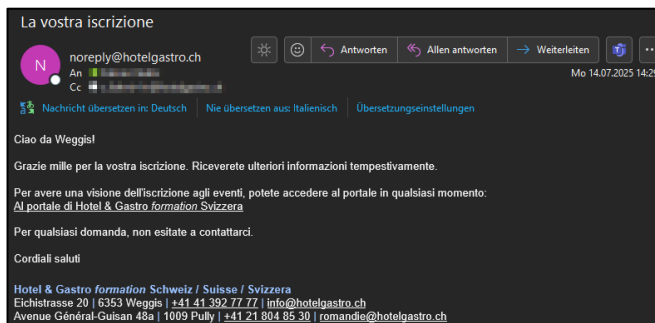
La vostra iscrizione

N

noreply@hotelgastro.ch
An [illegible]
Cc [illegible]

Antworten | Allen antworten | Weiterleiten

Mo 14.07.2025 14:2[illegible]

Nachricht übersetzen in: Deutsch | Nie übersetzen aus: Italienisch | Übersetzungseinstellungen

Ciao da Weggis!

Grazie mille per la vostra iscrizione. Riceverete ulteriori informazioni tempestivamente.

Per avere una visione dell'iscrizione agli eventi, potete accedere al portale in qualsiasi momento:
Al portale di Hotel & Gastro *formation* Svizzera

Per qualsiasi domanda, non esitate a contattarci.

Cordiali saluti

**Hotel & Gastro *formation* Schweiz / Suisse / Svizzera**
Eichistrasse 20 | 6353 Weggis | +41 41 392 77 77 | info@hotelgastro.ch
Avenue Général-Guisan 48a | 1009 Pully | +41 21 804 85 30 | romandie@hotelgastro.ch